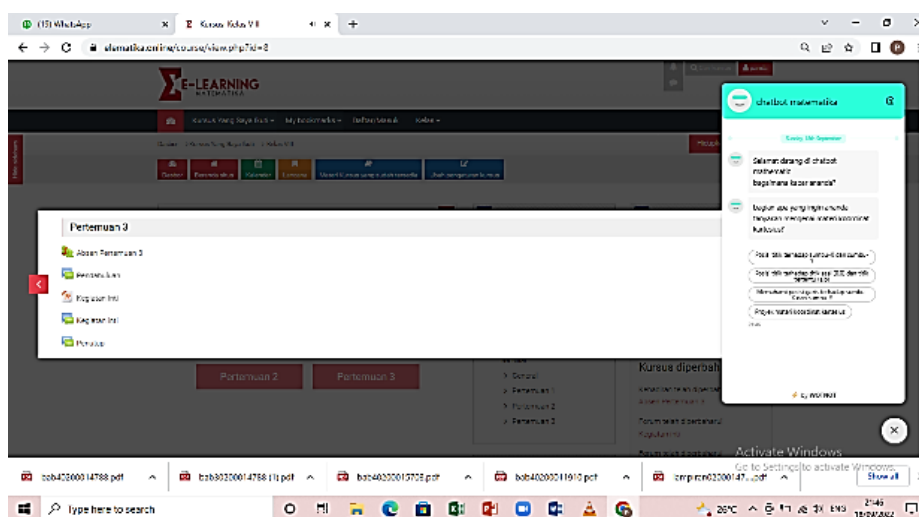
(15) WhatsApp
Kursus: Kelas VII
elamatika.online/course/view.php?id=8

E-LEARNING
MATEMATIKA

Kursus Yang Saya Ikuti   My bookmarks   Before/Week   Kelas

Pertemuan 3
Absen Pertemuan 3
Pendahuluan
Kegiatan Inti
Kegiatan Inti
Penutup

Pertemuan 2
Pertemuan 3

General
Pertemuan 1
Pertemuan 2
Pertemuan 3

Kursus diperbah

chatbot matematika
Selamat datang di chatbot matematika
bagaimana kabar ananda?
Bagian apa yang ingin ananda tanyakan mengenai materi koordinat kartesius?
Proyeksi materi koordinat kartesius

Activate Windows
Go to Settings to activate Windows.

bab40200014788.pdf
bab40200015705.pdf
bab40200011910.pdf
Show all

Type here to search
26°C
ENG
21:46